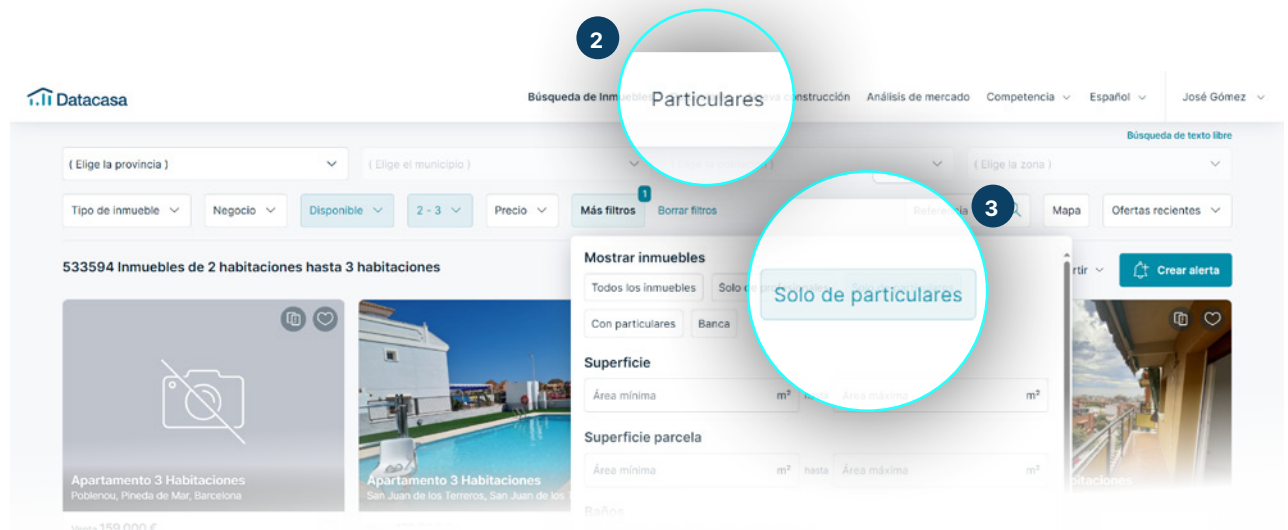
2

Datacasa

Búsqueda de Inmuebles

Particulares

construcción Análisis de mercado Competencia Español José Gómez

Búsqueda de texto libre

( Elige la provincia ) ( Elige el municipio ) ( Elige la zona )

Tipo de inmueble Negocio Disponible 2 - 3 Precio Más filtros 1 Borrar filtros Referencia

3

Mapa Ofertas recientes

533594 Inmuebles de 2 habitaciones hasta 3 habitaciones

Mostrar inmuebles

Todos los inmuebles Solo de

Solo de particulares

Con particulares Banca

Superficie

Área mínima m² hasta Área máxima m²

Superficie parcela

Área mínima m² hasta Área máxima m²

Baños

rtir

Crear alerta

Apartamento 3 Habitaciones
Poblenou, Pineda de Mar, Barcelona

Apartamento 3 Habitaciones
San Juan de los Terreros, San Juan de los

bitaciones

Venta 159.000 €